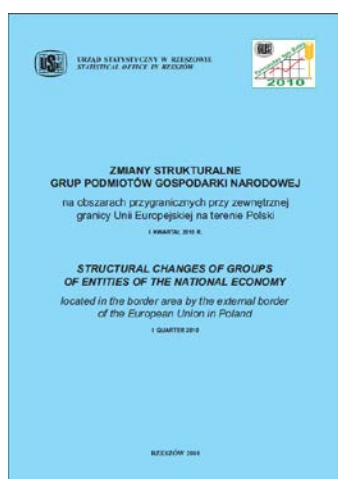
URZĄD STATYSTYCZNY W RZESZOWIE
STATISTICAL OFFICE IN RZESZÓW

2010

ZMIANY STRUKTURALNE GRUP PODMIOTÓW GOSPODARKI NARODOWEJ

na obszarach przygranicznych przy zewnętrznej granicy Unii Europejskiej na terenie Polski

I KWARTAŁ 2010 R.

STRUCTURAL CHANGES OF GROUPS OF ENTITIES OF THE NATIONAL ECONOMY

located in the border area by the external border of the European Union in Poland

I QUARTER 2010

RZESZÓW 2010